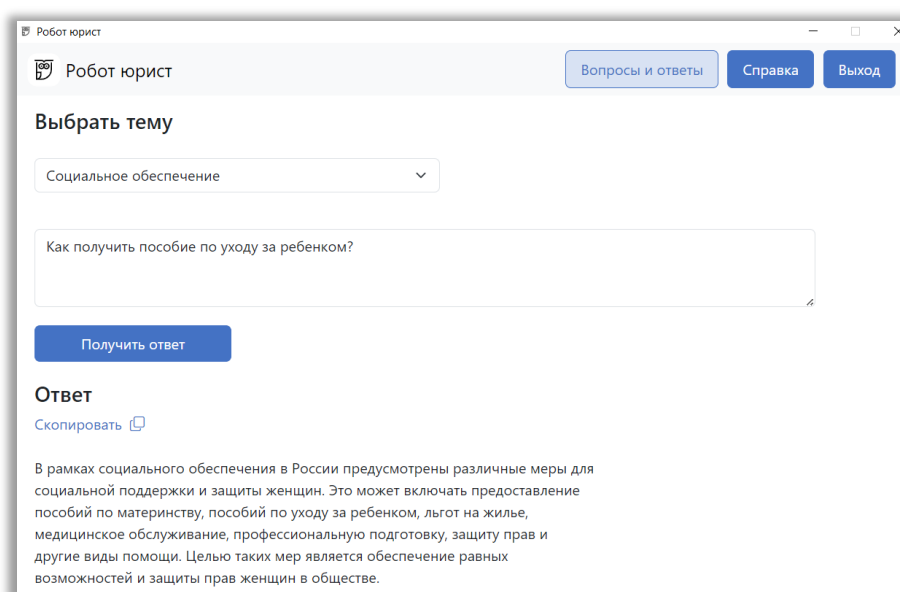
Робот юрист

Робот юрист

Вопросы и ответы
Справка
Выход

Выбрать тему

Социальное обеспечение

Как получить пособие по уходу за ребенком?

Получить ответ

Ответ

Скопировать

В рамках социального обеспечения в России предусмотрены различные меры для социальной поддержки и защиты женщин. Это может включать предоставление пособий по материнству, пособий по уходу за ребенком, льгот на жилье, медицинское обслуживание, профессиональную подготовку, защиту прав и другие виды помощи. Целью таких мер является обеспечение равных возможностей и защиты прав женщин в обществе.